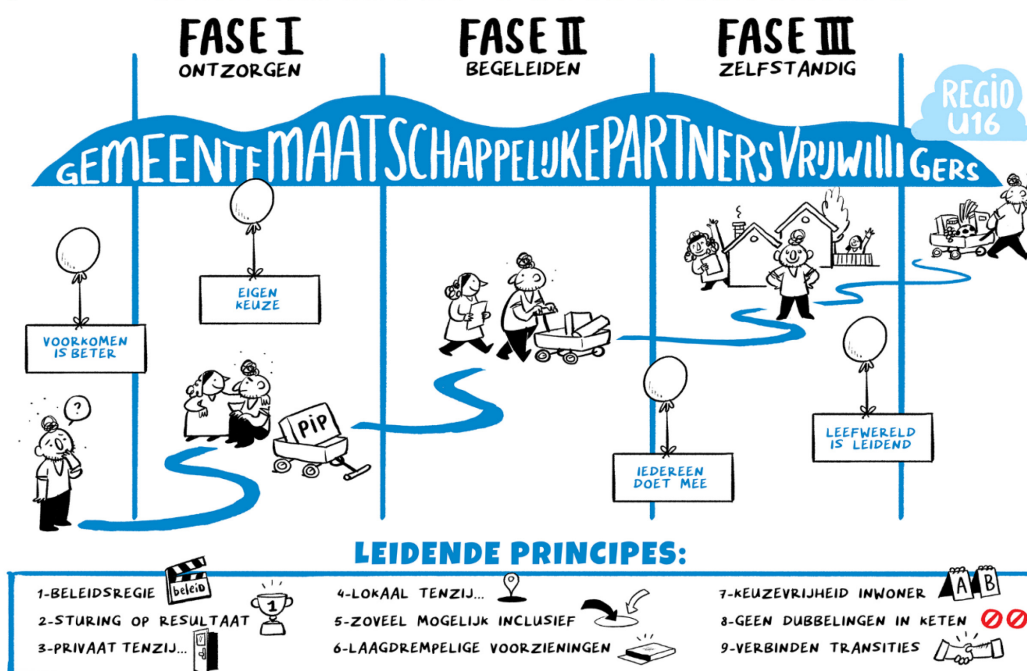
FASE I
ONTZORGEN

FASE II
BEGELEIDEN

FASE III
ZELFSTANDIG

REGIO U16

GEMEENTE MAATSCHAPPELIJKE PARTNERS VRIJWILLIGERS

EIGEN KEUZE

VOORKOMEN IS BETER

?

PIP

IEDEREEN DOET MEE

LEEFWERELD IS LEIDEND

LEIDENDE PRINCIPES:

1-BELEIDSREGIE beleid
2-STURING OP RESULTAAT 1
3-PRIVAAT TENZIJ...

4-LOKAAL TENZIJ...
5-ZOVEEL MOGELIJK INCLUSIEF
6-LAAGDREMPELIGE VOORZIENINGEN

7-KEUZEVRIJHEID INWONER A B
8-GEEN DUBBELINGEN IN KETEN
9-VERBINDEN TRANSITIES